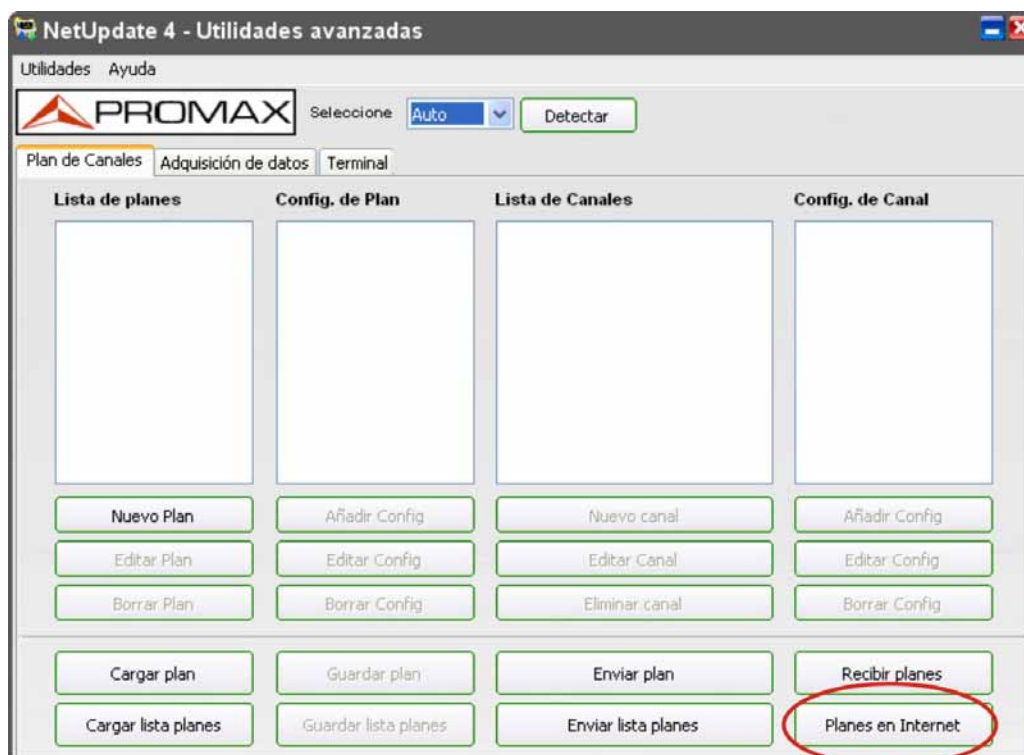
NetUpdate 4 - Utilidades avanzadas

Utilidades Ayuda

PROMAX Seleccione Auto Detectar

Plan de Canales | Adquisición de datos | Terminal

Lista de planes

Config. de Plan

Lista de Canales

Config. de Canal

Nuevo Plan

Añadir Config

Nuevo canal

Añadir Config

Editar Plan

Editar Config

Editar Canal

Editar Config

Borrar Plan

Borrar Config

Eliminar canal

Borrar Config

Cargar plan

Guardar plan

Enviar plan

Recibir planes

Cargar lista planes

Guardar lista planes

Enviar lista planes

Planes en Internet